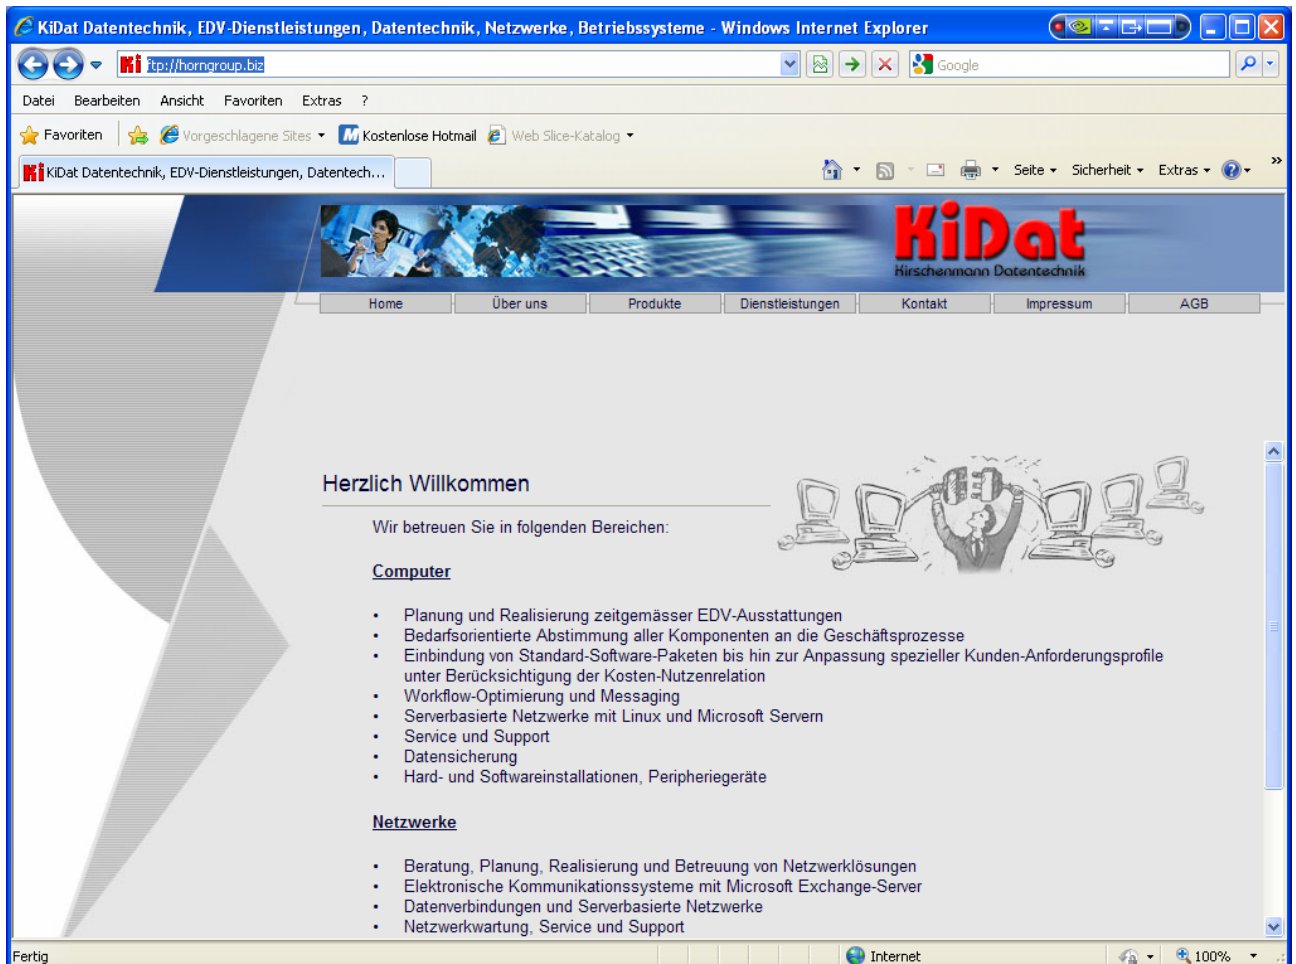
KiDat Datentechnik, EDV-Dienstleistungen, Datentechnik, Netzwerke, Betriebssysteme - Windows Internet Explorer

ttp://horngroup.biz

Google

Datei Bearbeiten Ansicht Favoriten Extras ?

Favoriten Vorgeschlagene Sites Kostenlose Hotmail Web Slice-Katalog

KiDat Datentechnik, EDV-Dienstleistungen, Datentech...

Seite Sicherheit Extras

KiDat
Kirschenmann Datentechnik

| Home | Über uns | Produkte | Dienstleistungen | Kontakt | Impressum | AGB |
|---|---|---|---|---|---|---|

Herzlich Willkommen

Wir betreuen Sie in folgenden Bereichen:

Computer

• Planung und Realisierung zeitgemässer EDV-Ausstattungen
• Bedarfsorientierte Abstimmung aller Komponenten an die Geschäftsprozesse
• Einbindung von Standard-Software-Paketen bis hin zur Anpassung spezieller Kunden-Anforderungsprofile unter Berücksichtigung der Kosten-Nutzenrelation
• Workflow-Optimierung und Messaging
• Serverbasierte Netzwerke mit Linux und Microsoft Servern
• Service und Support
• Datensicherung
• Hard- und Softwareinstallationen, Peripheriegeräte

Netzwerke

• Beratung, Planung, Realisierung und Betreuung von Netzwerklösungen
• Elektronische Kommunikationssysteme mit Microsoft Exchange-Server
• Datenverbindungen und Serverbasierte Netzwerke
• Netzwerkwartung, Service und Support

Fertig Internet 100%